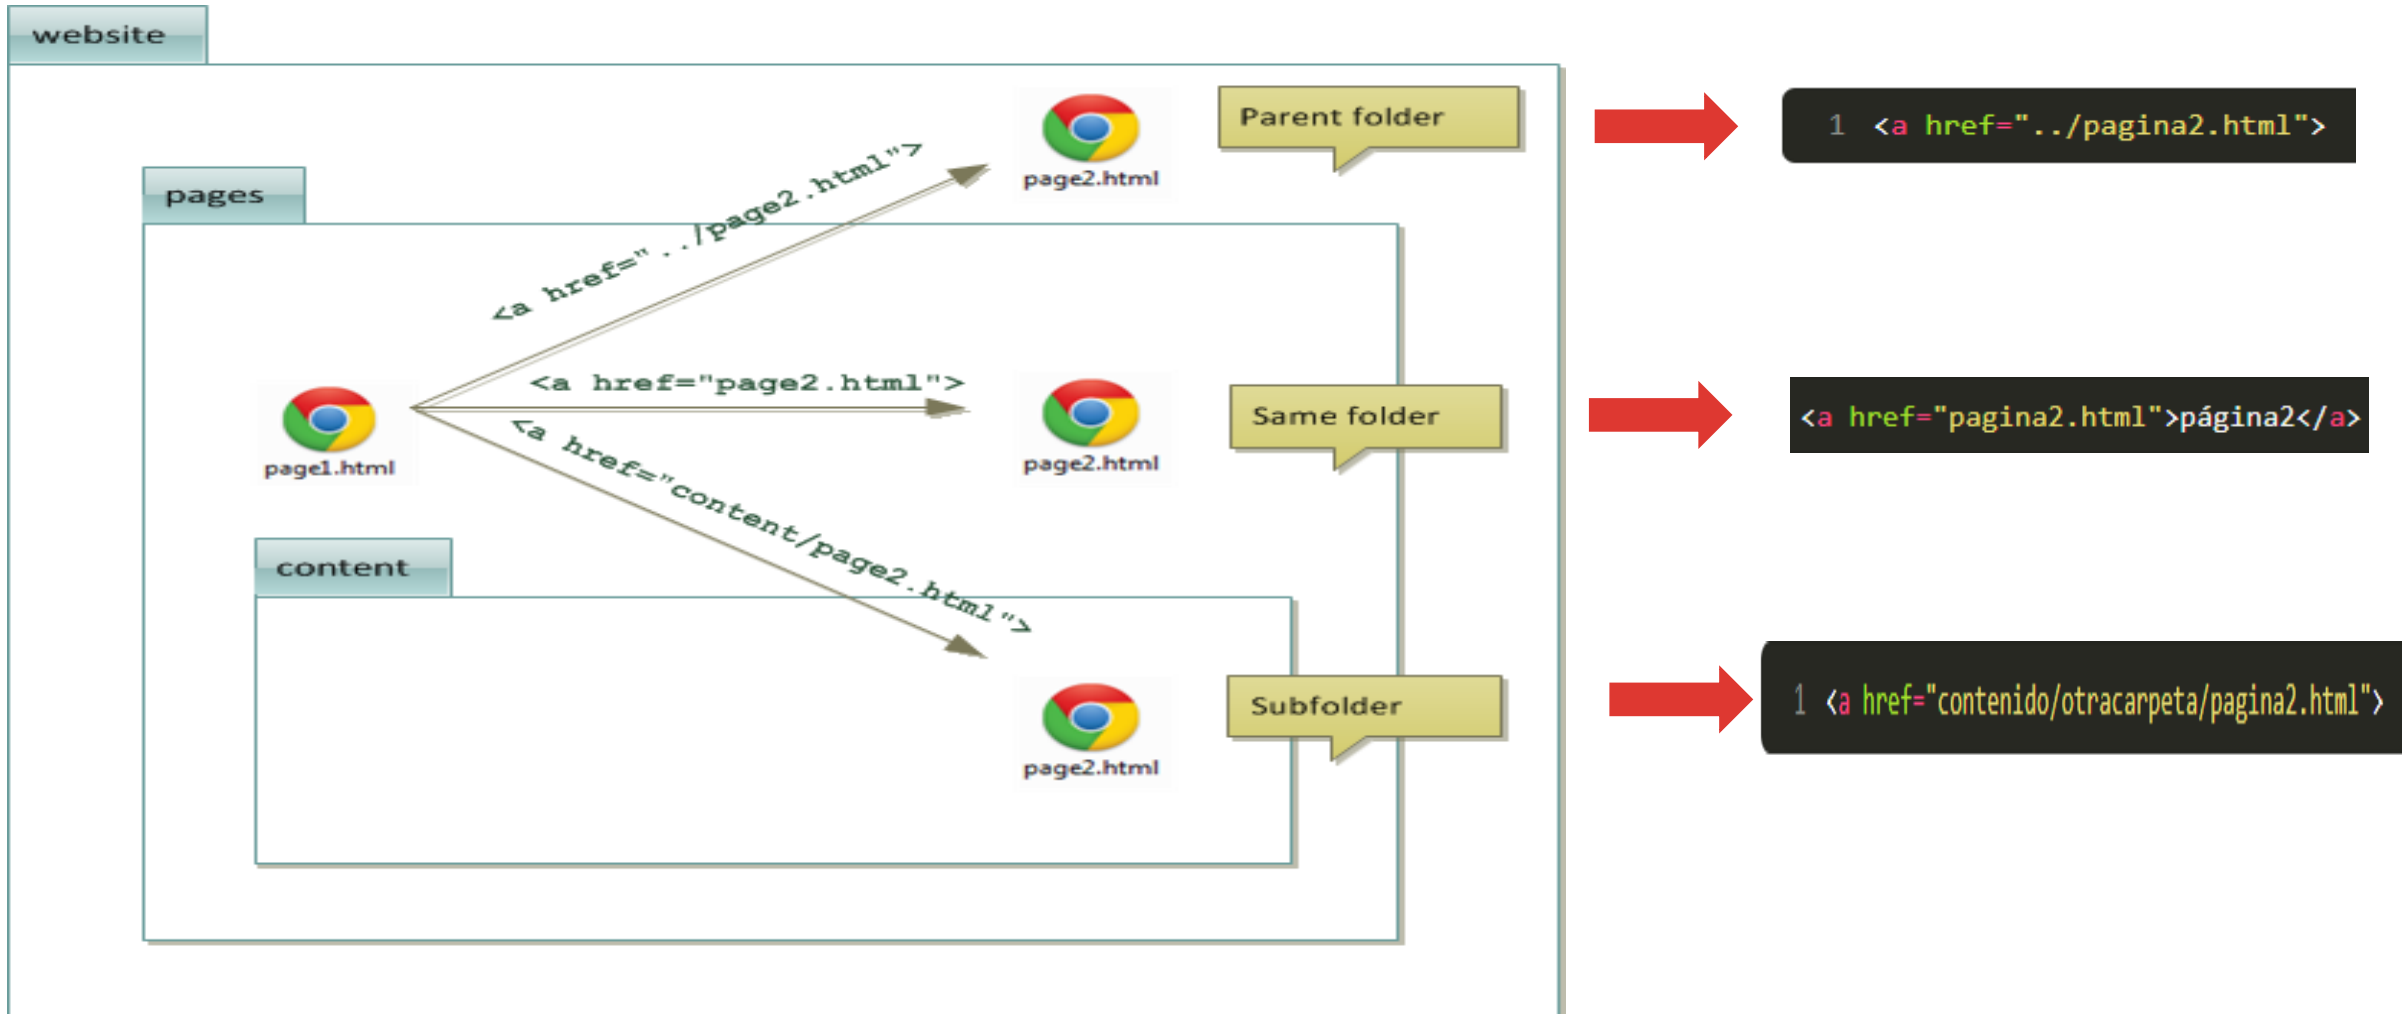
website

pages

page1.html

<a href="../page2.html">

page2.html

Parent folder

1 <a href="../pagina2.html">

<a href="page2.html">

page2.html

Same folder

<a href="pagina2.html">página2</a>

<a href="content/page2.html">

content

page2.html

Subfolder

1 <a href="contenido/otracarpeta/pagina2.html">